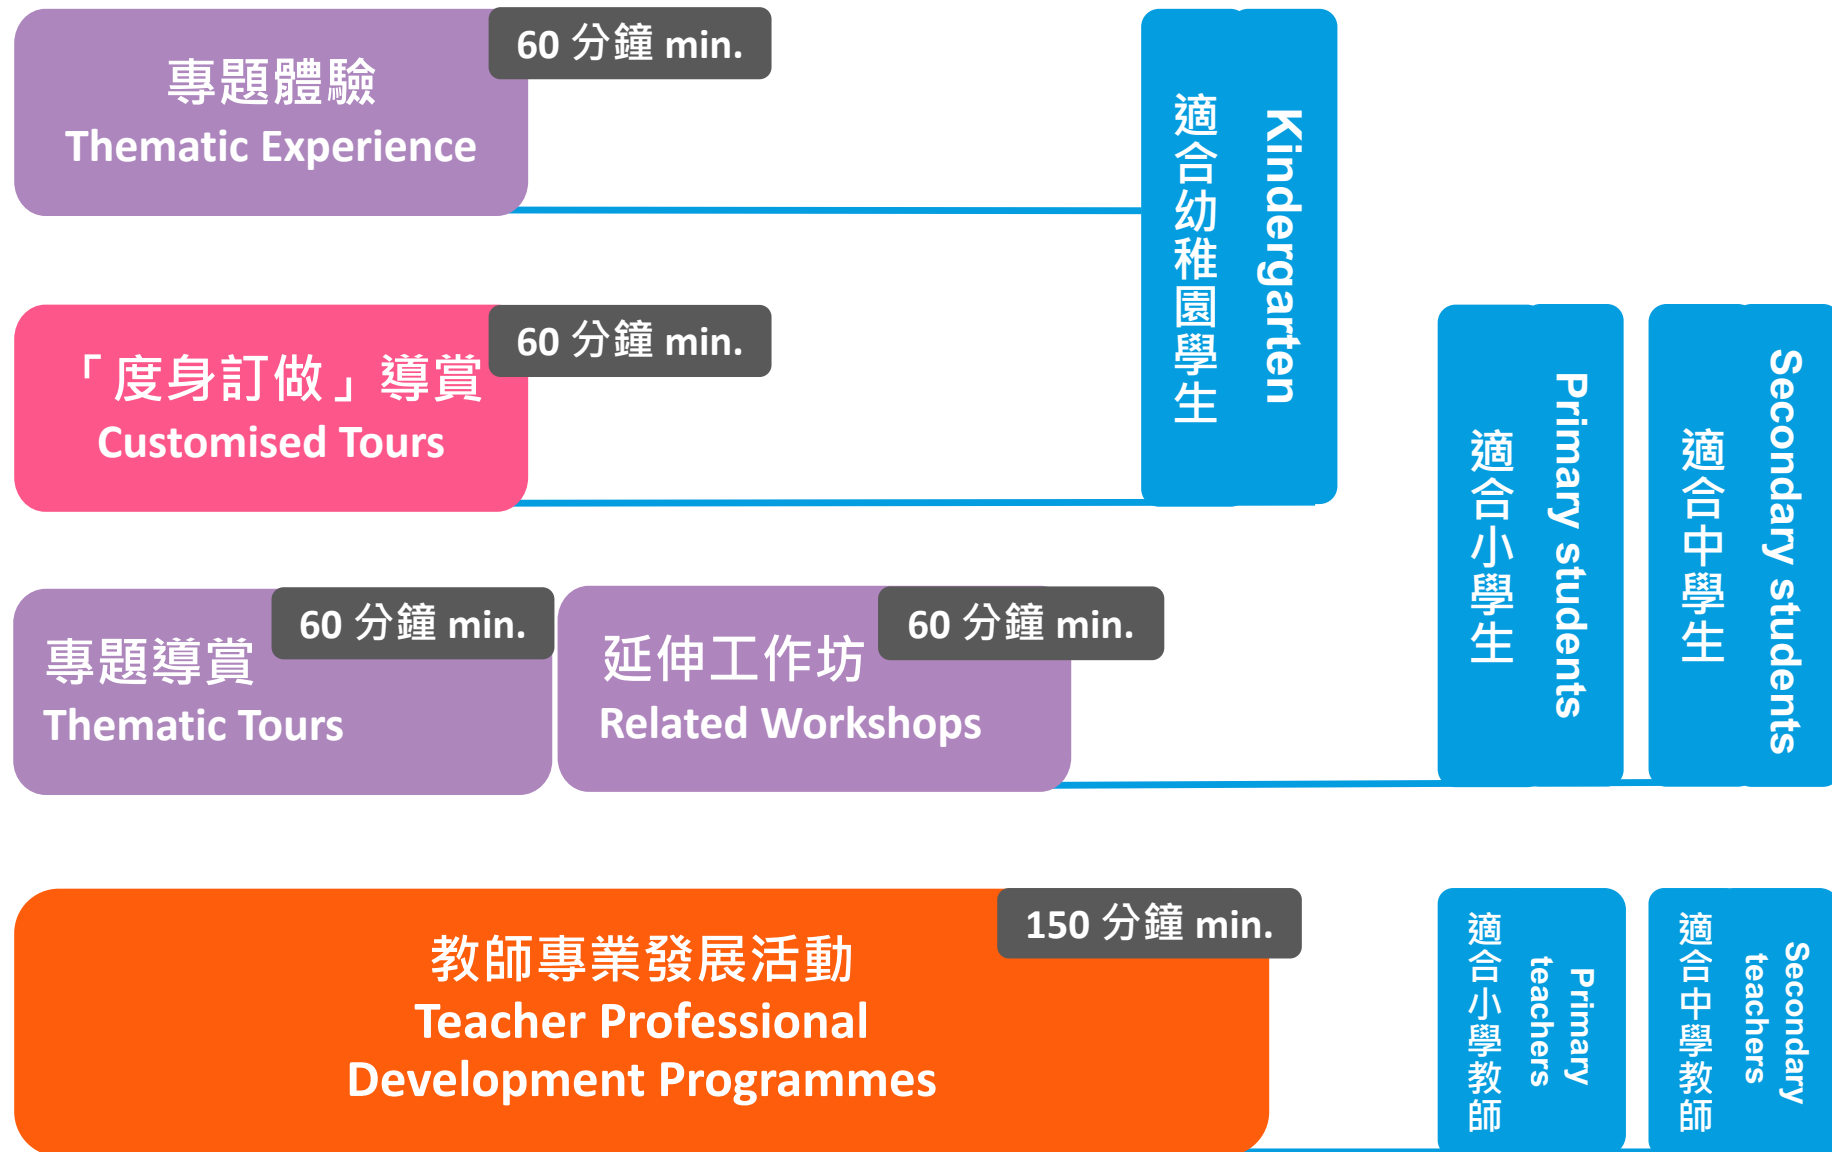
專題體驗
Thematic Experience
60 分鐘 min.

「度身訂做」導賞
Customised Tours
60 分鐘 min.

適合幼稚園學生
Kindergarten

專題導賞
Thematic Tours
60 分鐘 min.

延伸工作坊
Related Workshops
60 分鐘 min.

適合小學生
Primary students

適合中學生
Secondary students

教師專業發展活動
Teacher Professional Development Programmes
150 分鐘 min.

適合小學教師
Primary teachers

適合中學教師
Secondary teachers